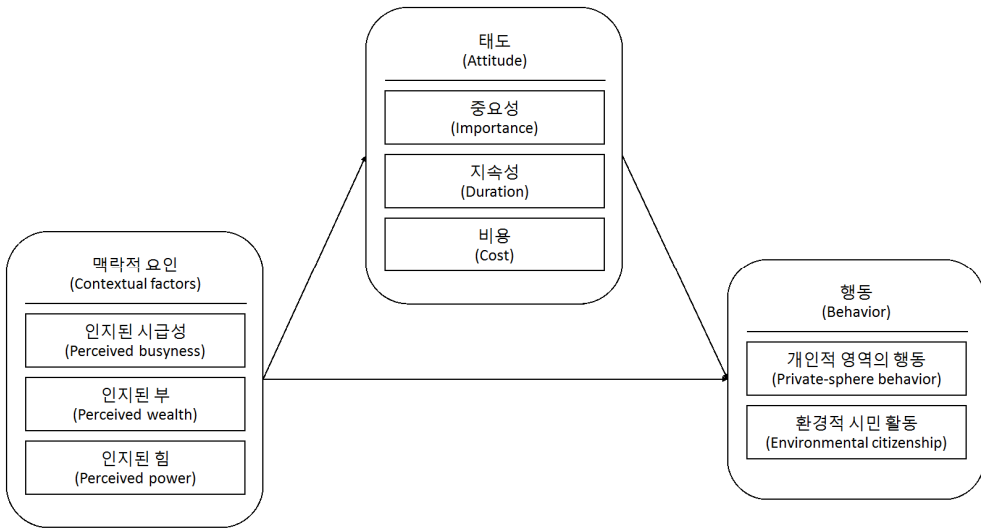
태도
(Attitude)

중요성
(Importance)

지속성
(Duration)

비용
(Cost)

맥락적 요인
(Contextual factors)

인지된 시급성
(Perceived busyness)

인지된 부
(Perceived wealth)

인지된 힘
(Perceived power)

행동
(Behavior)

개인적 영역의 행동
(Private-sphere behavior)

환경적 시민 활동
(Environmental citizenship)